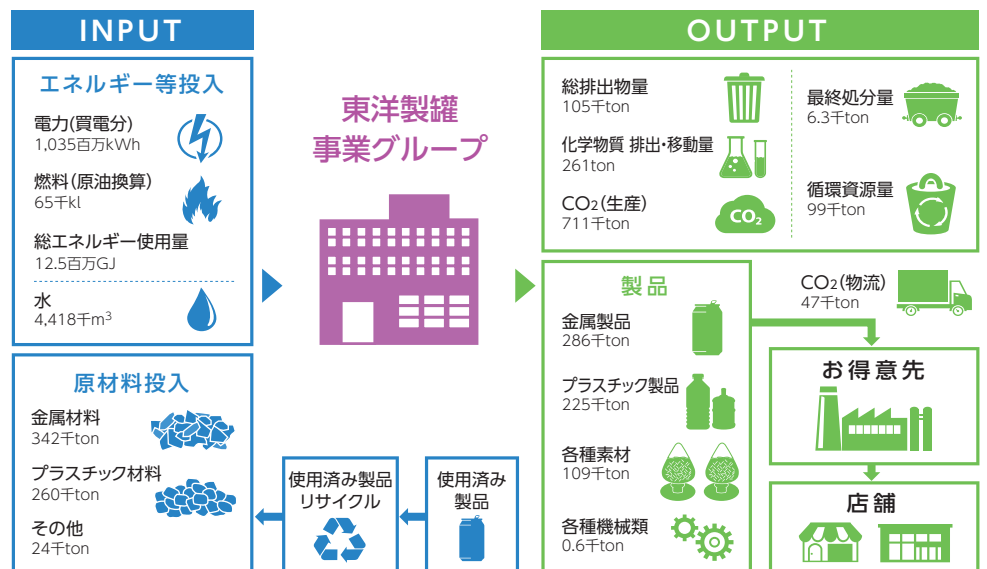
INPUT

エネルギー等投入

電力(買電分)
1,035百万kWh

燃料(原油換算)
65千kl

総エネルギー使用量
12.5百万GJ

水
4,418千$m^3$

原材料投入

金属材料
342千ton

プラスチック材料
260千ton

その他
24千ton

東洋製罐
事業グループ

使用済み製品
リサイクル

使用済み
製品

OUTPUT

総排出物量
105千ton

化学物質 排出・移動量
261ton

$CO_2$(生産)
711千ton

$CO_2$

最終処分量
6.3千ton

循環資源量
99千ton

製品

金属製品
286千ton

プラスチック製品
225千ton

各種素材
109千ton

各種機械類
0.6千ton

$CO_2$(物流)
47千ton

お得意先

店舗